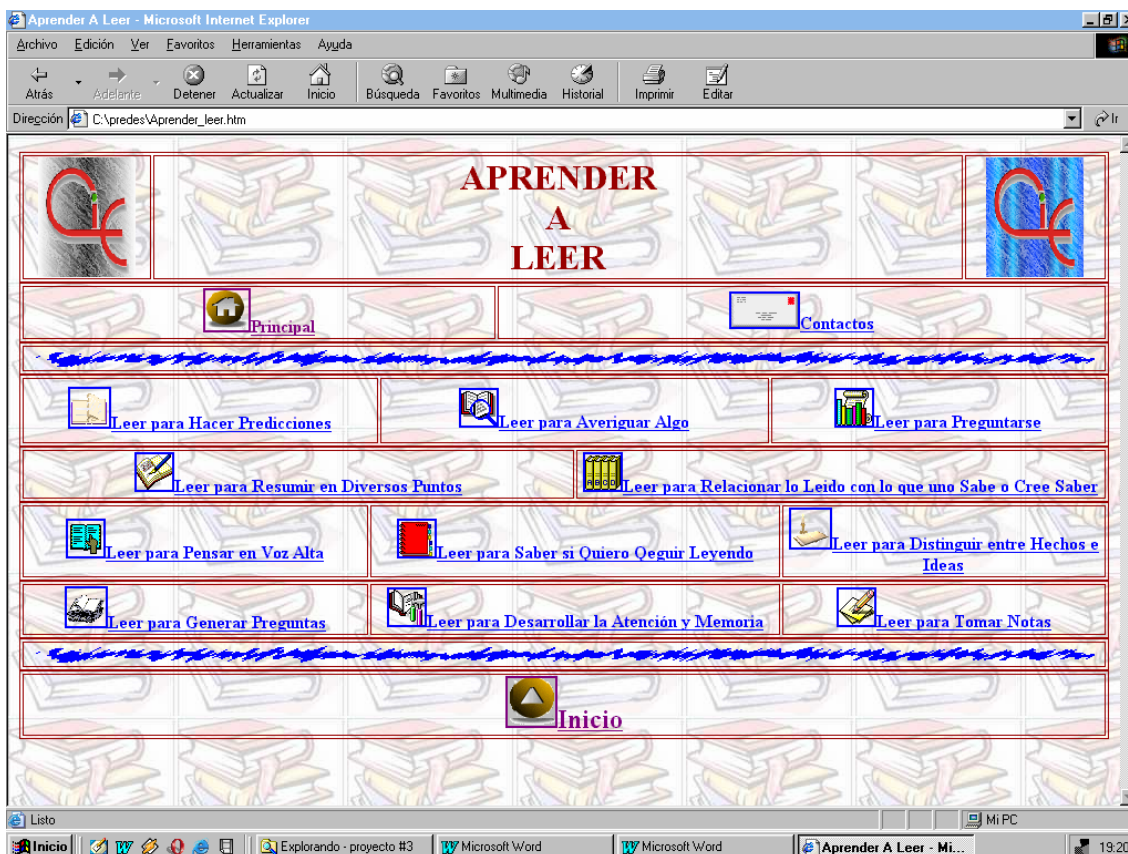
Aprender A Leer - Microsoft Internet Explorer

Archivo Edición Ver Favoritos Herramientas Ayuda

Atrás Adelante Detener Actualizar Inicio Búsqueda Favoritos Multimedia Historial Imprimir Editar

Dirección C:\predes\Aprender_leer.htm

APRENDER A LEER

Principal

Contactos

Leer para Hacer Predicciones

Leer para Averiguar Algo

Leer para Preguntarse

Leer para Resumir en Diversos Puntos

Leer para Relacionar lo Leido con lo que uno Sabe o Cree Saber

Leer para Pensar en Voz Alta

Leer para Saber si Quiero Qeguir Leyendo

Leer para Distinguir entre Hechos e Ideas

Leer para Generar Preguntas

Leer para Desarrollar la Atención y Memoria

Leer para Tomar Notas

Inicio

Listo

Mi PC

Inicio

Explorando - proyecto #3

Microsoft Word

Microsoft Word

Aprender A Leer - Mi...

19:20